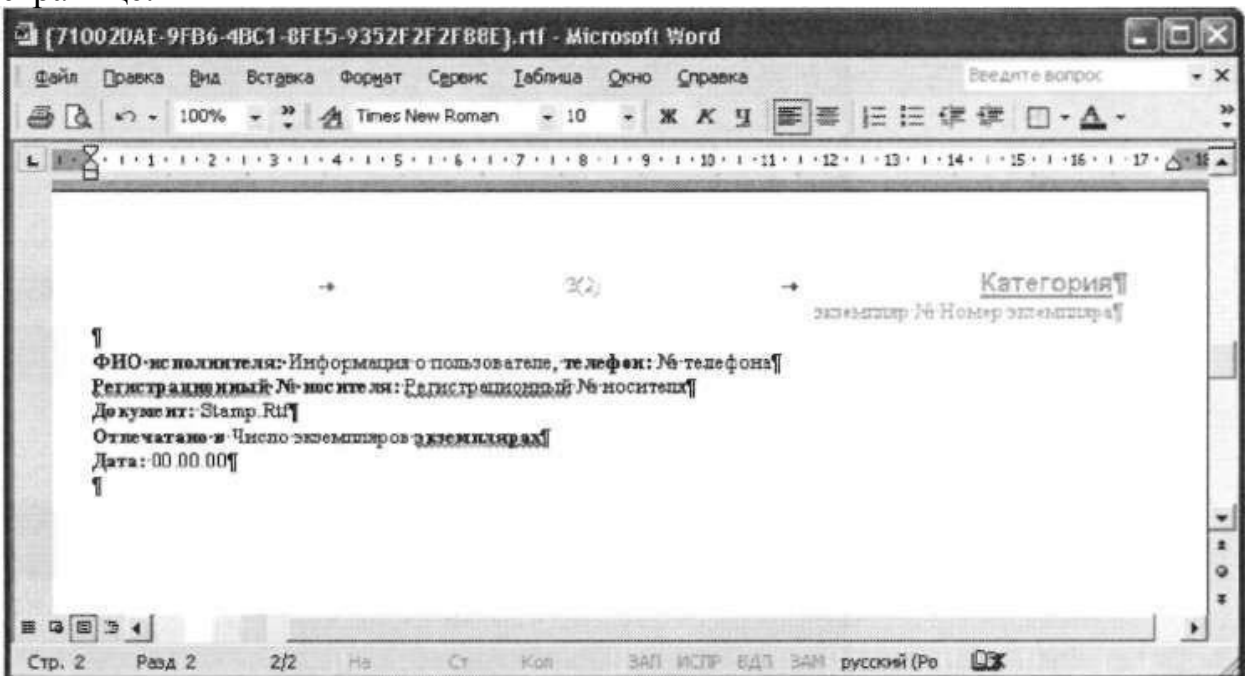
{71002DAE-9FB6-4BC1-8FE5-9352F2F2F88E}.rtf - Microsoft Word

Файл Правка Вид Вставка Формат Сервис Таблица Окно Справка

Введите вопрос

100% Times New Roman 10 Ж К Ч

2(2) Категория¶

экземпляр № Номер экземпляра¶

¶

ФИО·исполнителя:·Информация·о·пользователе,·телефон:·№·телефона¶

Регистрационный·№·носителя:·Регистрационный·№·носителя¶

Документ:·Stamp.Rtf¶

Отпечатано·в·Число·экземпляров·экземплярах¶

Дата:·00.00.00¶

¶

Стр. 2 Разд 2 2/2 На Ст Кол ЗАП ИСПР ВДЛ ЗАМ русский (Ро